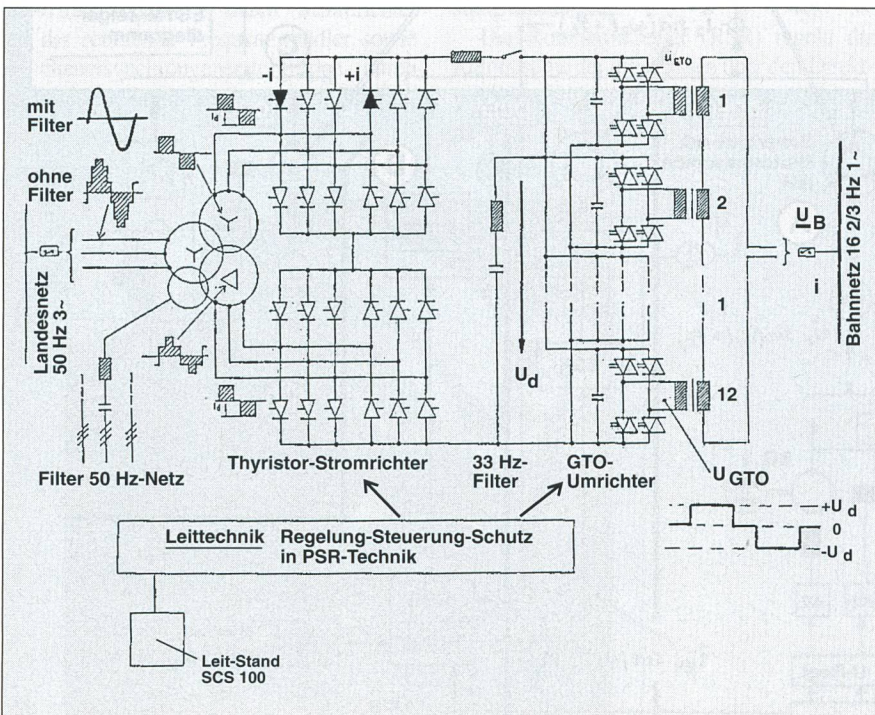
mit Filter

ohne Filter

Landesnetz 50 Hz 3~

$I_d$

-i

+i

$u_{GTO}$

1

2

1

12

$\underline{U}_B$

i

Bahnnetz 16 2/3 Hz 1~

$U_d$

Filter 50 Hz-Netz

Thyristor-Stromrichter

33 Hz-Filter

GTO-Umrichter

$U_{GTO}$

$+U_d$

0

$-U_d$

Leittechnik Regelung-Steuerung-Schutz in PSR-Technik

Leit-Stand SCS 100